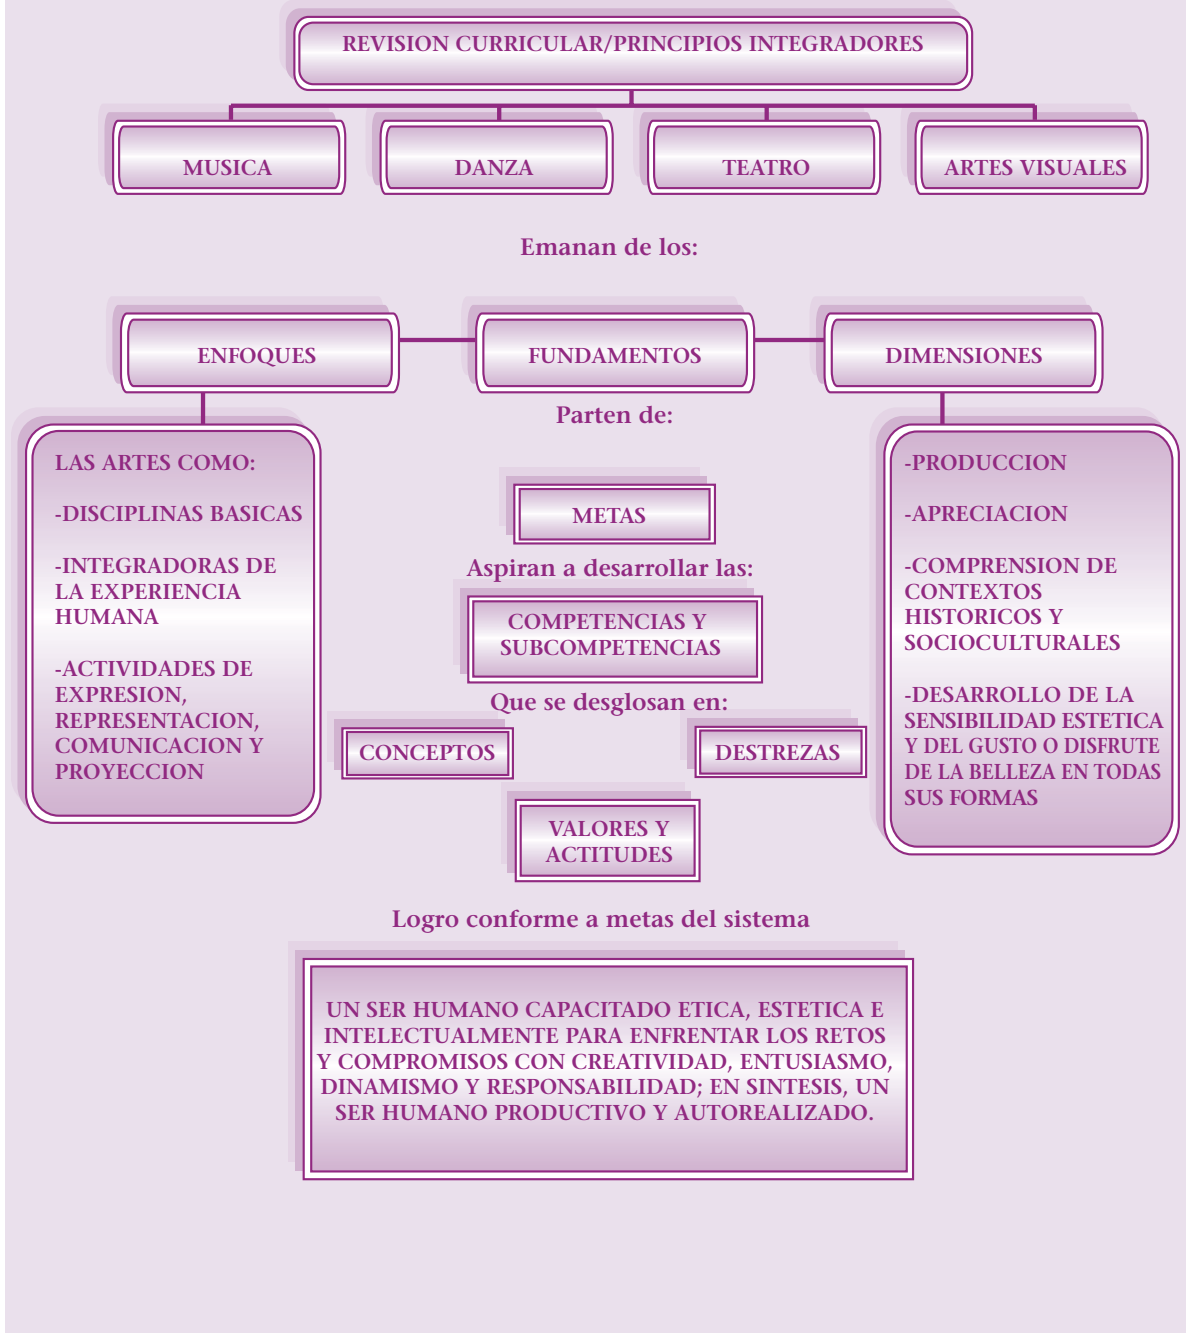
REVISION CURRICULAR/PRINCIPIOS INTEGRADORES

MUSICA

DANZA

TEATRO

ARTES VISUALES

Emanan de los:

ENFOQUES

FUNDAMENTOS

DIMENSIONES

Parten de:

LAS ARTES COMO:

-DISCIPLINAS BASICAS

-INTEGRADORAS DE LA EXPERIENCIA HUMANA

-ACTIVIDADES DE EXPRESION, REPRESENTACION, COMUNICACION Y PROYECCION

METAS

Aspiran a desarrollar las:

COMPETENCIAS Y SUBCOMPETENCIAS

Que se desglosan en:

CONCEPTOS

DESTREZAS

VALORES Y ACTITUDES

-PRODUCCION

-APRECIACION

-COMPRENSION DE CONTEXTOS HISTORICOS Y SOCIOCULTURALES

-DESARROLLO DE LA SENSIBILIDAD ESTETICA Y DEL GUSTO O DISFRUTE DE LA BELLEZA EN TODAS SUS FORMAS

Logro conforme a metas del sistema

UN SER HUMANO CAPACITADO ETICA, ESTETICA E INTELECTUALMENTE PARA ENFRENTAR LOS RETOS Y COMPROMISOS CON CREATIVIDAD, ENTUSIASMO, DINAMISMO Y RESPONSABILIDAD; EN SINTESIS, UN SER HUMANO PRODUCTIVO Y AUTOREALIZADO.